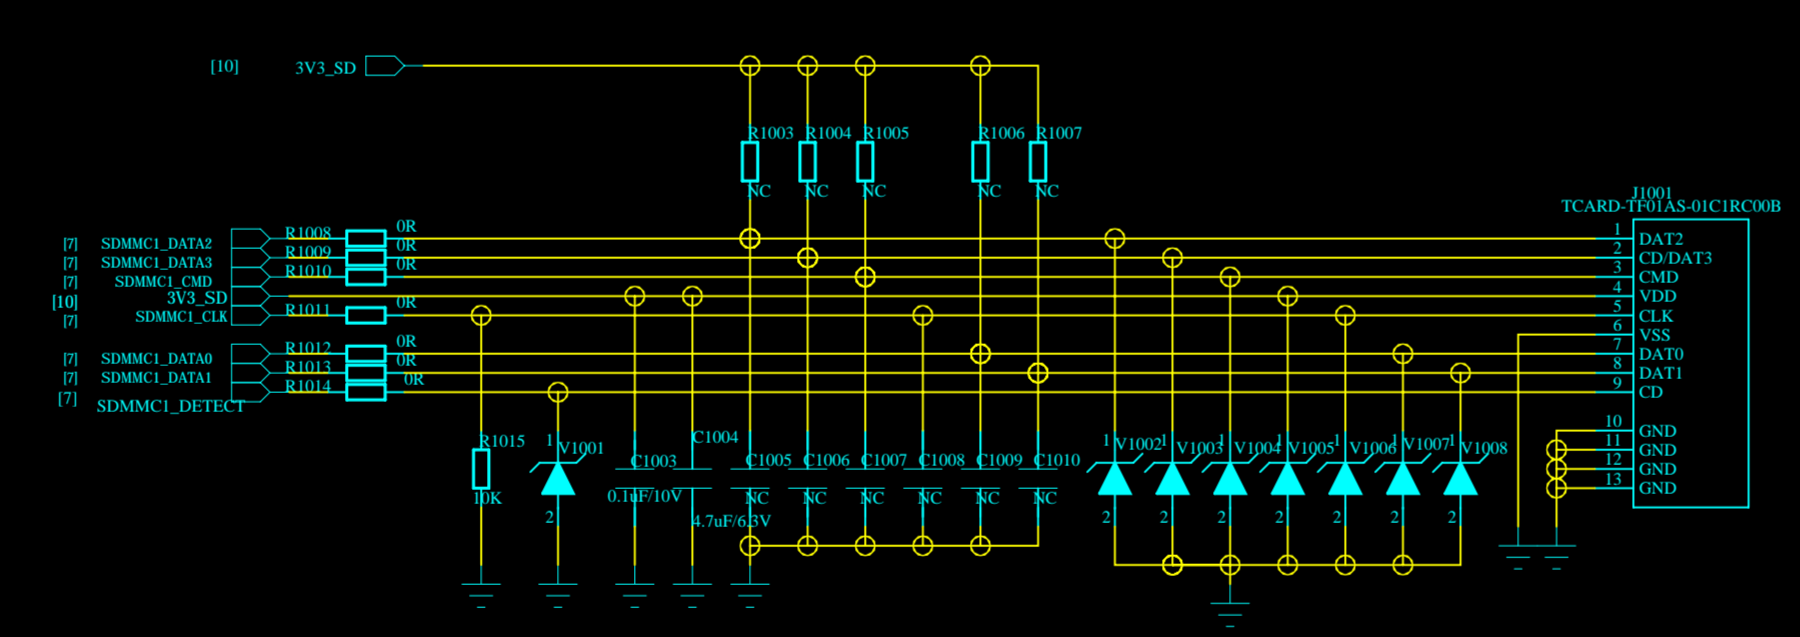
[10] 3V3_SD

R1003 R1004 R1005 R1006 R1007
NC NC NC NC NC

J1001
TCARD-TF01AS-01C1RC00B

[7] SDMMC1_DATA2 R1008 0R
[7] SDMMC1_DATA3 R1009 0R
[7] SDMMC1_CMD R1010 0R
[10] 3V3_SD
[7] SDMMC1_CLK R1011 0R
[7] SDMMC1_DATA0 R1012 0R
[7] SDMMC1_DATA1 R1013 0R
[7] SDMMC1_DETECT R1014 0R

1 DAT2
2 CD/DAT3
3 CMD
4 VDD
5 CLK
6 VSS
7 DAT0
8 DAT1
9 CD
10 GND
11 GND
12 GND
13 GND

R1015
10K
1 V1001 2
C1003
0.1uF/10V
C1004
4.7uF/6.3V
C1005 C1006 C1007 C1008 C1009 C1010
NC NC NC NC NC NC
1 V1002 2
1 V1003 2
1 V1004 2
1 V1005 2
1 V1006 2
1 V1007 2
V1008 2